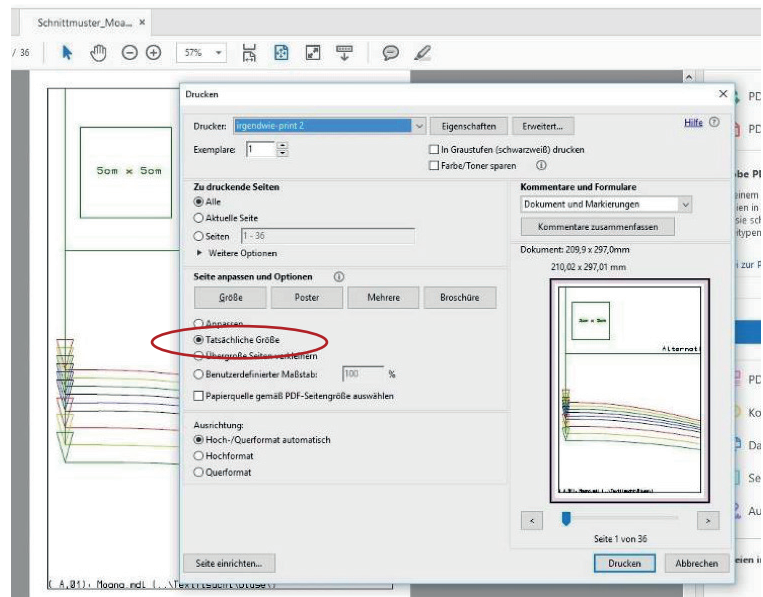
Schnittmuster_Moa... ×

/ 36

57%

5cm × 5cm

Drucken

×

Drucker: irgendwie-print 2

Eigenschaften

Erweitert...

Hilfe

Exemplare: 1

In Graustufen (schwarzweiß) drucken

Farbe/Toner sparen

Zu druckende Seiten

Alle

Aktuelle Seite

Seiten 1 - 36

▸ Weitere Optionen

Seite anpassen und Optionen

Größe

Poster

Mehrere

Broschüre

Anpassen

Tatsächliche Größe

Übergroße Seiten verkleinern

Benutzerdefinierter Maßstab: 100 %

Papierquelle gemäß PDF-Seitengröße auswählen

Ausrichtung:

Hoch-/Querformat automatisch

Hochformat

Querformat

Kommentare und Formulare

Dokument und Markierungen

Kommentare zusammenfassen

Dokument: 209,9 x 297,0mm

210,02 x 297,01 mm

5cm × 5cm

Alternat

Seite 1 von 36

Seite einrichten...

Drucken

Abbrechen

( A,01): Moana mdl (...\Textil\Bluse\)

PD

PD

be PD

inem

en in

sie sch

ttypen

zur P

PD

Ko

Da

Se

Au

eien i